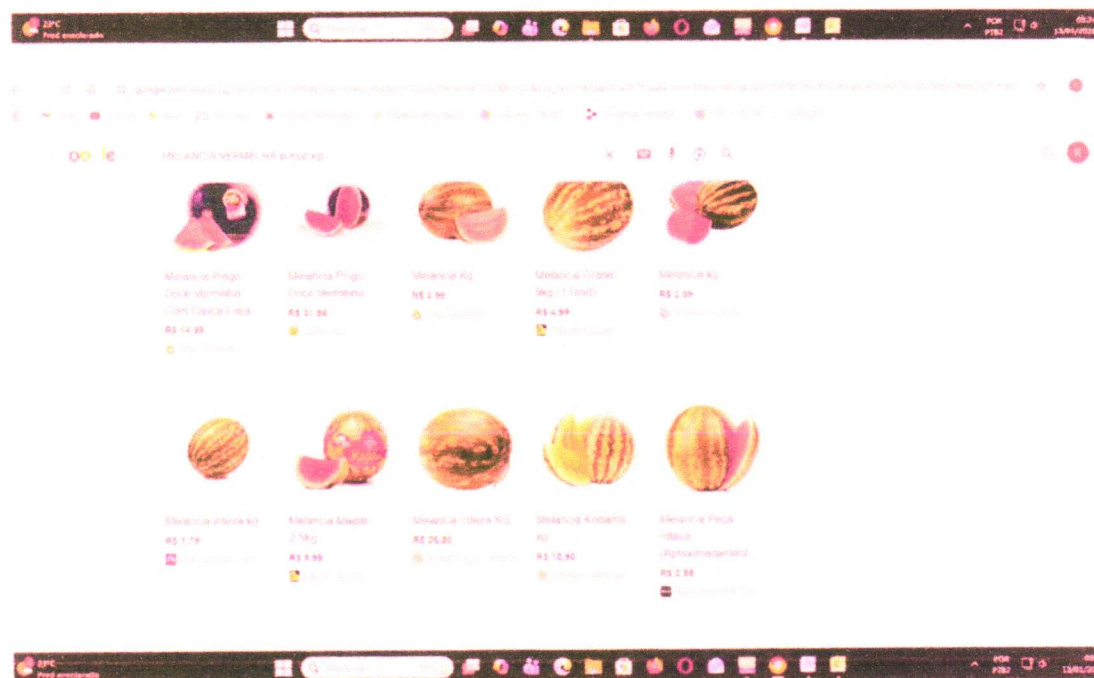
29°C
Pred ensolarado

POR
PTB2

Google

MELANCIA VERMELHA PRECO KG

Melancia Pingo Doce Vermelha Com Casca Inteira
R$ 14,39

Melancia Pingo Doce Vermelha
R$ 31,96

Melancia Kg
R$ 2,90

Melancia Grande 1kg (1 Unid)
R$ 4,99

Melancia Kg
R$ 2,99

Melancia Inteira kg
R$ 1,79

Melancia Madre 2,5kg
R$ 9,99

Melancia Inteira KG
R$ 26,80

Melancia Rodante Kg
R$ 10,90

Melancia Peça Inteira (Aproximadamente)
R$ 3,98

29°C
Pred ensolarado

Pesquisar

POR
PTB2